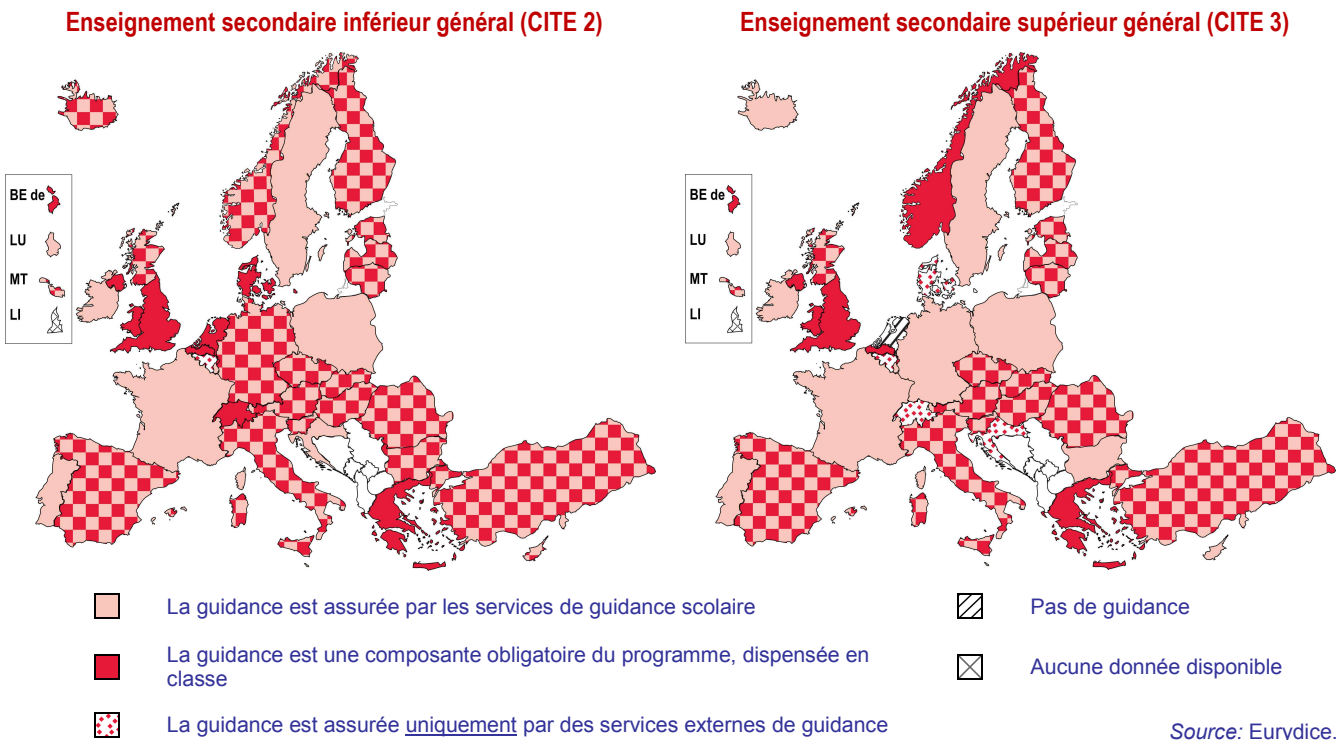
Enseignement secondaire inférieur général (CITE 2)

BE de
LU
MT
LI

Enseignement secondaire supérieur général (CITE 3)

BE de
LU
MT
LI

La guidance est assurée par les services de guidance scolaire

La guidance est une composante obligatoire du programme, dispensée en classe

La guidance est assurée uniquement par des services externes de guidance

Pas de guidance

Aucune donnée disponible

Source: Eurydice.